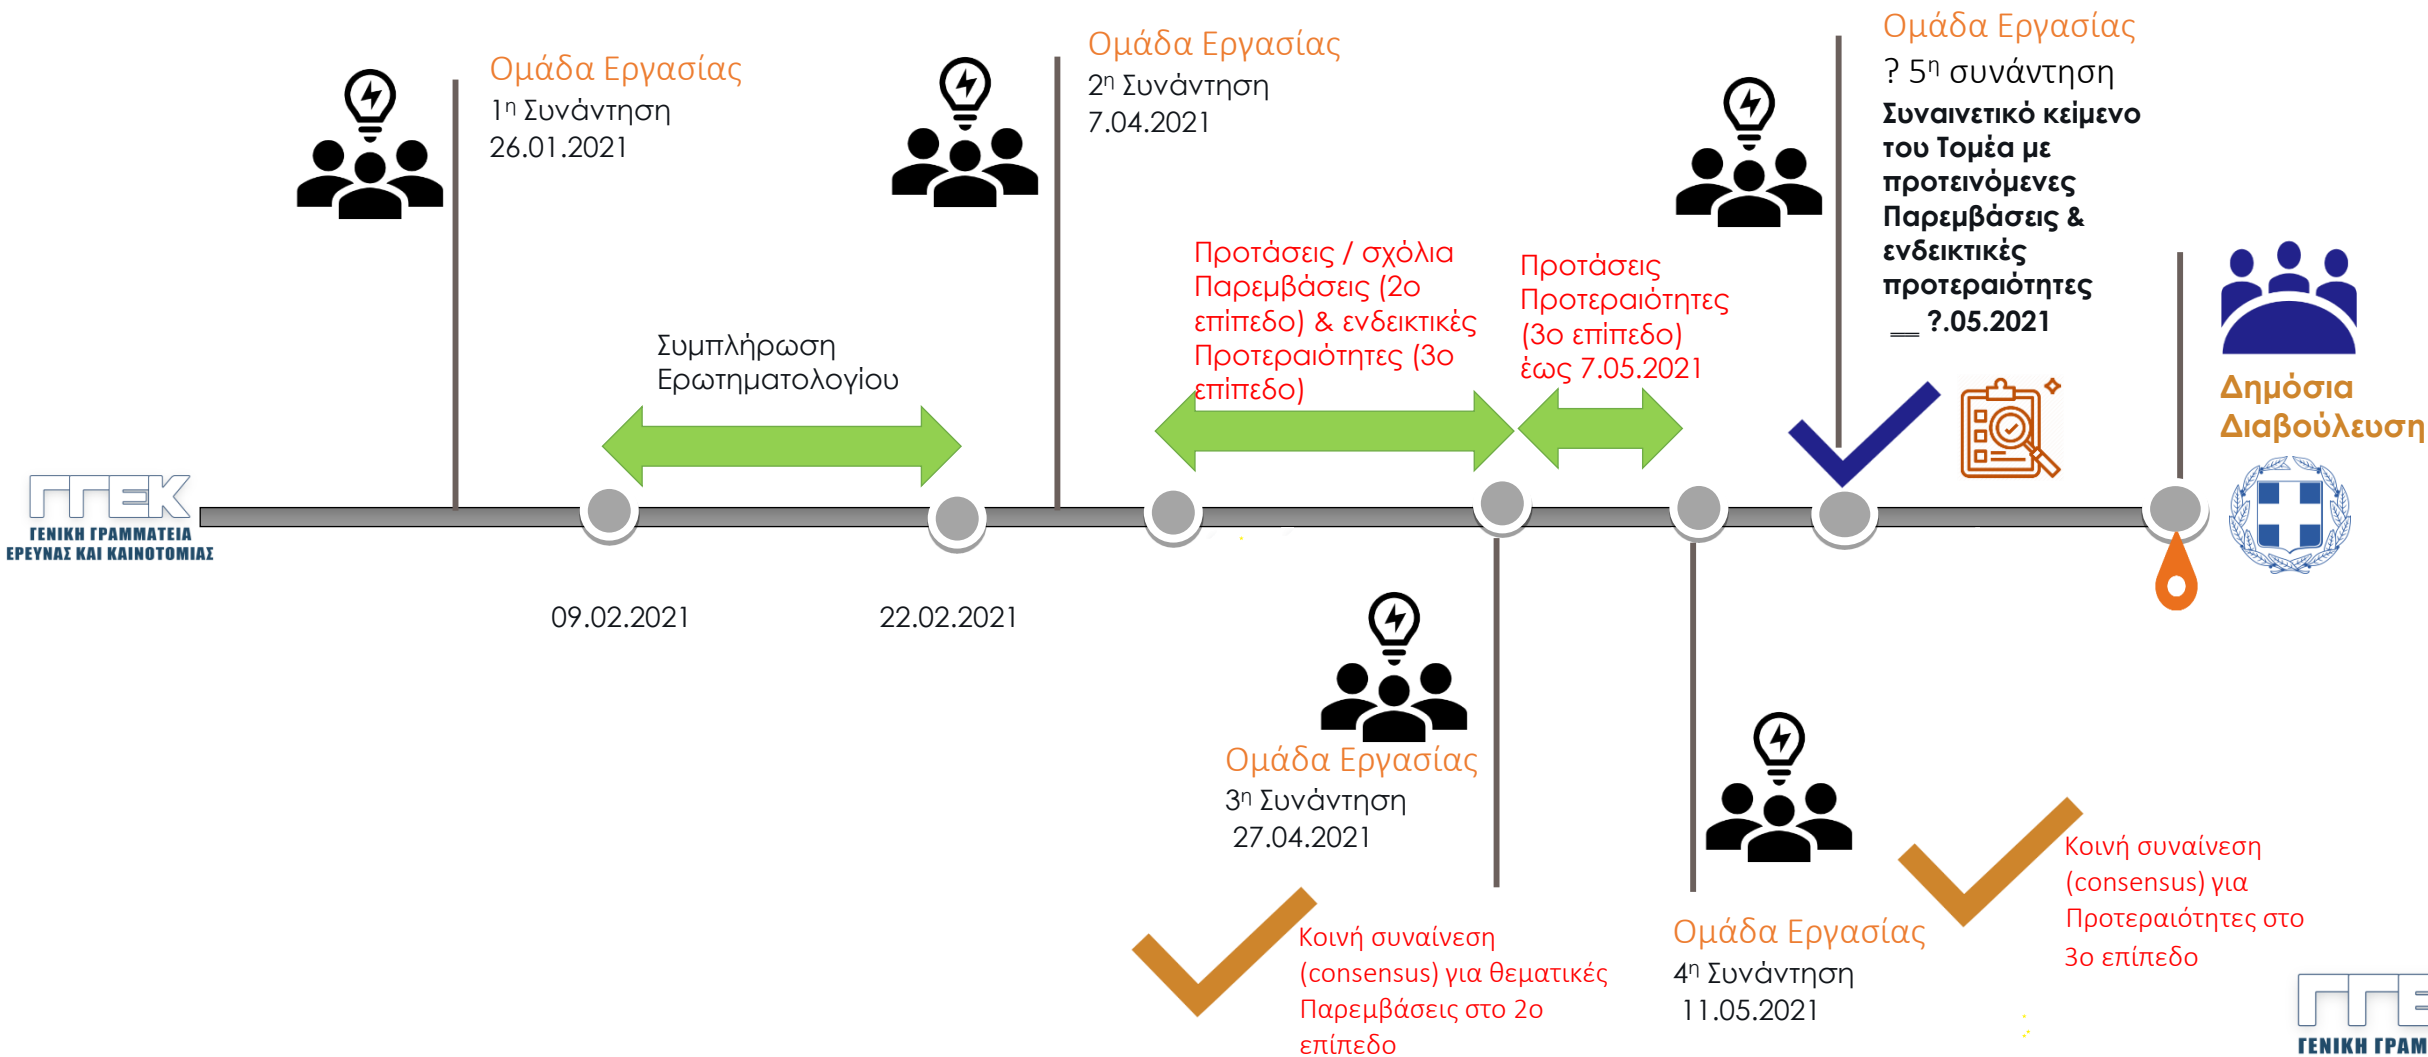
ΓΓΕΚ
ΓΕΝΙΚΗ ΓΡΑΜΜΑΤΕΙΑ ΕΡΕΥΝΑΣ ΚΑΙ ΚΑΙΝΟΤΟΜΙΑΣ

Ομάδα Εργασίας
1η Συνάντηση
26.01.2021

Συμπλήρωση Ερωτηματολογίου

09.02.2021

22.02.2021

Ομάδα Εργασίας
2η Συνάντηση
7.04.2021

Προτάσεις / σχόλια Παρεμβάσεις (2ο επίπεδο) & ενδεικτικές Προτεραιότητες (3ο επίπεδο)

Ομάδα Εργασίας
3η Συνάντηση
27.04.2021

Κοινή συναίνεση (consensus) για θεματικές Παρεμβάσεις στο 2ο επίπεδο

Προτάσεις Προτεραιότητες (3ο επίπεδο) έως 7.05.2021

Ομάδα Εργασίας
4η Συνάντηση
11.05.2021

Ομάδα Εργασίας
? 5η συνάντηση
Συναινετικό κείμενο του Τομέα με προτεινόμενες Παρεμβάσεις & ενδεικτικές προτεραιότητες
__ ?.05.2021

Κοινή συναίνεση (consensus) για Προτεραιότητες στο 3ο επίπεδο

Δημόσια Διαβούλευση

ΓΓΕ
ΓΕΝΙΚΗ ΓΡΑΜ